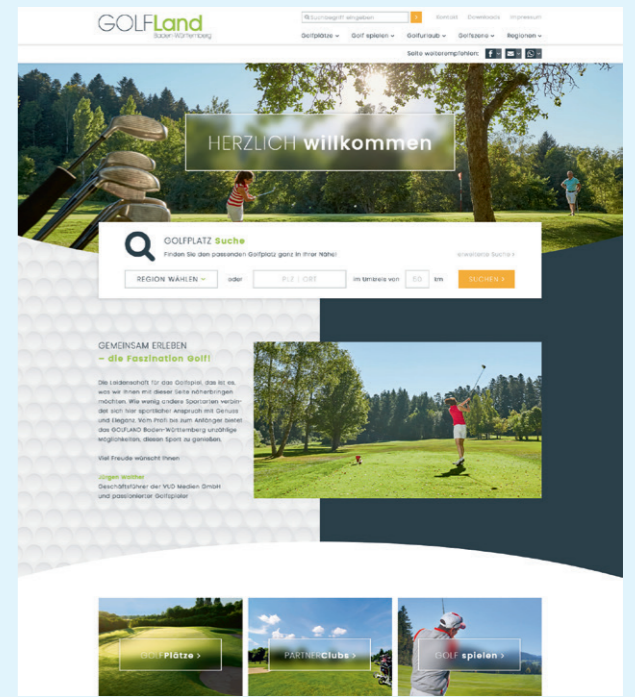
GOLFLand
Baden-Württemberg

Suchbegriff eingeben
Kontakt Downloads Impressum

Golfplätze ⌄ Golf spielen ⌄ Golfurlaub ⌄ Golfszene ⌄ Regionen ⌄

Seite weiterempfehlen:

HERZLICH willkommen

GOLFPLATZ Suche
Finden Sie den passenden Golfplatz ganz in Ihrer Nähe!
Erweiterte Suche ›

REGION WÄHLEN ⌄ oder PLZ | ORT im Umkreis von 50 km SUCHEN ›

GEMEINSAM ERLEBEN
– die Faszination Golf!

Die Leidenschaft für das Golfspiel, das ist es, was wir Ihnen mit dieser Seite näherbringen möchten. Wie wenig andere Sportarten verbindet sich hier sportlicher Anspruch mit Genuss und Eleganz. Vom Profi bis zum Anfänger bietet das GOLFLAND Baden-Württemberg unzählige Möglichkeiten, diesen Sport zu genießen.

Viel Freude wünscht Ihnen

Jürgen Walther
Geschäftsführer der VUD Medien GmbH
und passionierter Golfspieler

GOLF Plätze ›
PARTNER Clubs ›
GOLF spielen ›